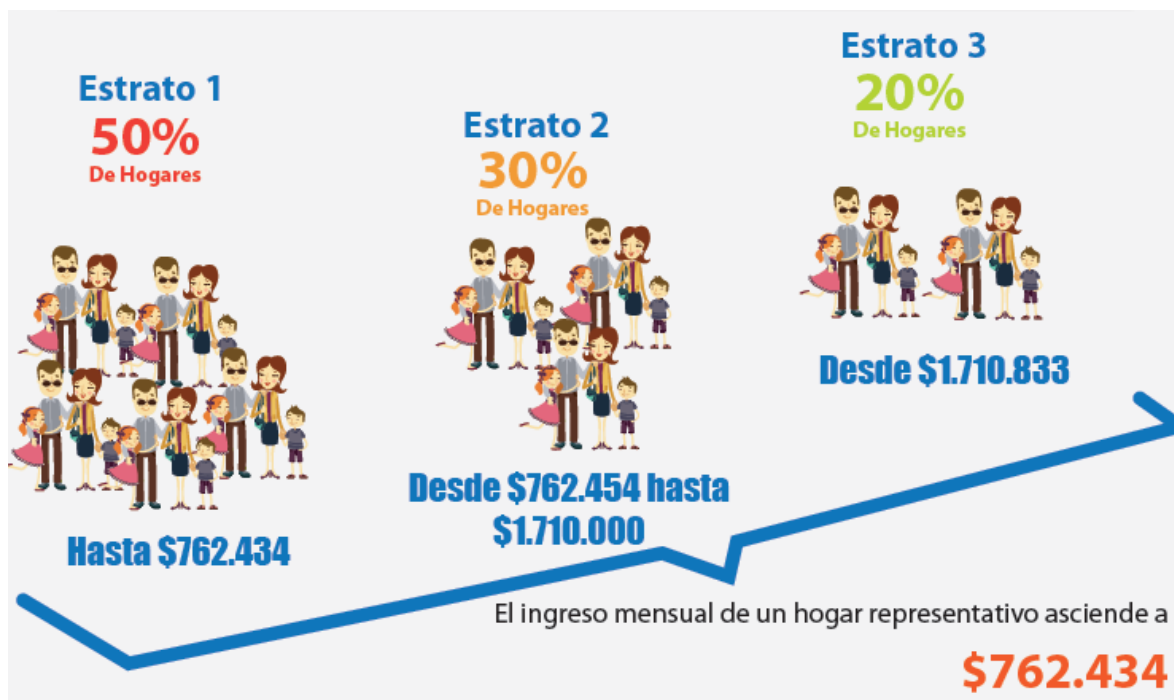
Estrato 1
50%
De Hogares

Estrato 2
30%
De Hogares

Estrato 3
20%
De Hogares

Desde $1.710.833

Desde $762.454 hasta $1.710.000

Hasta $762.434

El ingreso mensual de un hogar representativo asciende a

$762.434